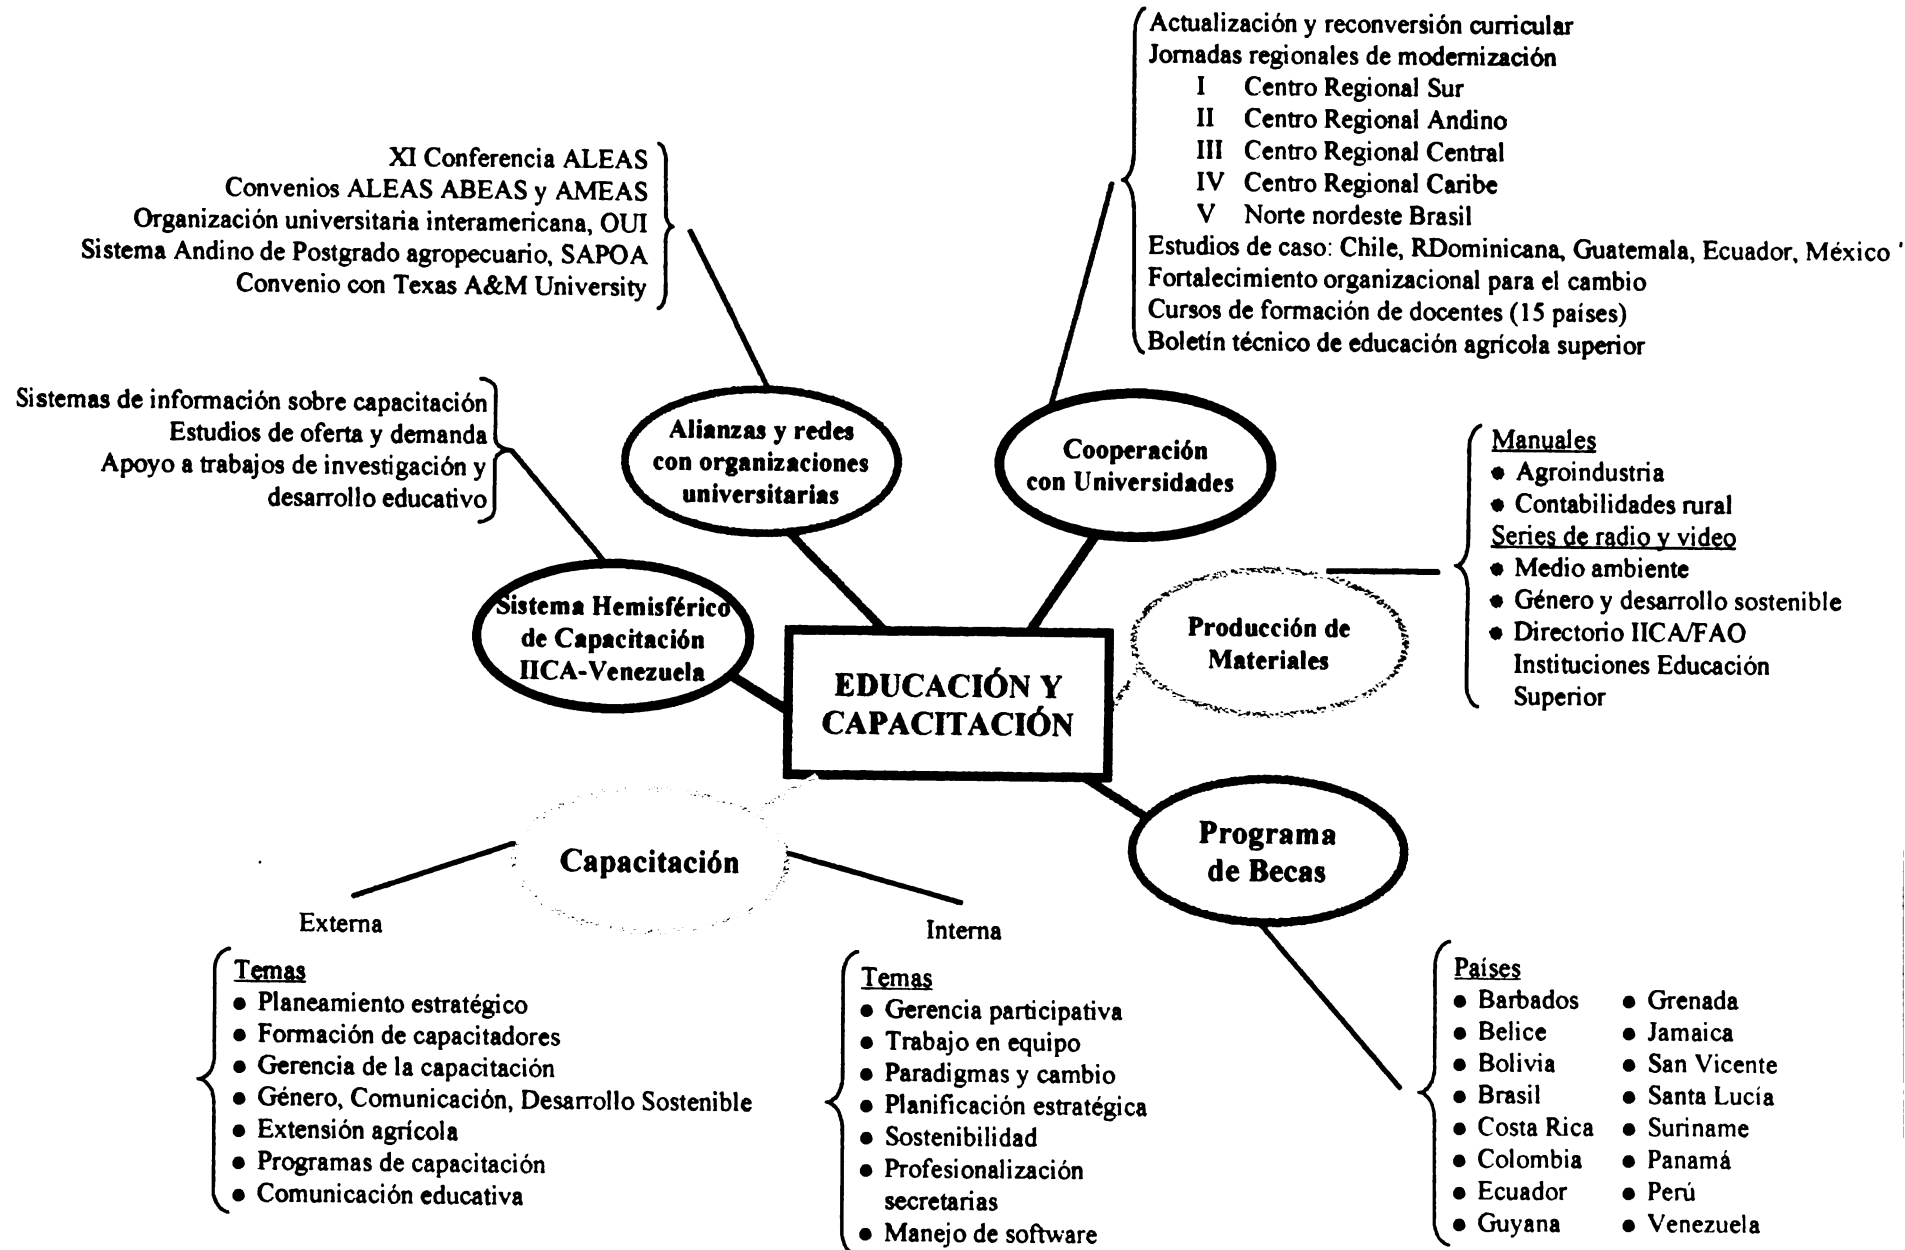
Actualización y reconversión curricular
Jornadas regionales de modernización
I Centro Regional Sur
II Centro Regional Andino
III Centro Regional Central
IV Centro Regional Caribe
V Norte nordeste Brasil
Estudios de caso: Chile, RDominicana, Guatemala, Ecuador, México
Fortalecimiento organizacional para el cambio
Cursos de formación de docentes (15 países)
Boletín técnico de educación agrícola superior

XI Conferencia ALEAS
Convenios ALEAS ABEAS y AMEAS
Organización universitaria interamericana, OUI
Sistema Andino de Postgrado agropecuario, SAPOA
Convenio con Texas A&M University

Sistemas de información sobre capacitación
Estudios de oferta y demanda
Apoyo a trabajos de investigación y desarrollo educativo

Alianzas y redes con organizaciones universitarias

Cooperación con Universidades

Manuales
• Agroindustria
• Contabilidades rural
Series de radio y video
• Medio ambiente
• Género y desarrollo sostenible
• Directorio IICA/FAO Instituciones Educación Superior

Sistema Hemisférico de Capacitación IICA-Venezuela

Producción de Materiales

EDUCACIÓN Y CAPACITACIÓN

Programa de Becas

Capacitación

Externa

Interna

Temas
• Planeamiento estratégico
• Formación de capacitadores
• Gerencia de la capacitación
• Género, Comunicación, Desarrollo Sostenible
• Extensión agrícola
• Programas de capacitación
• Comunicación educativa

Temas
• Gerencia participativa
• Trabajo en equipo
• Paradigmas y cambio
• Planificación estratégica
• Sostenibilidad
• Profesionalización secretarias
• Manejo de software

Países
• Barbados
• Belice
• Bolivia
• Brasil
• Costa Rica
• Colombia
• Ecuador
• Guyana
• Grenada
• Jamaica
• San Vicente
• Santa Lucía
• Suriname
• Panamá
• Perú
• Venezuela